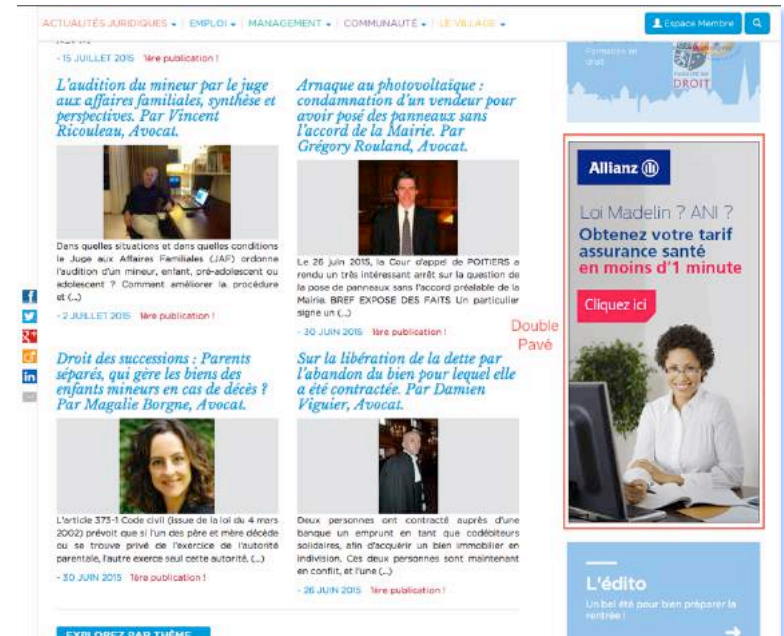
ACTUALITÉS JURIDIQUES ▾ | EMPLOI ▾ | MANAGEMENT ▾ | COMMUNAUTÉ ▾ | LE VILLAGE ▾

Espace Membre

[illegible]

- 15 JUILLET 2015 1ère publication !

L'audition du mineur par le juge aux affaires familiales, synthèse et perspectives. Par Vincent Ricouleau, Avocat.

Dans quelles situations et dans quelles conditions le Juge aux Affaires Familiales (JAF) ordonne l'audition d'un mineur, enfant, pré-adolescent ou adolescent ? Comment améliorer la procédure et (...)

- 2 JUILLET 2015 1ère publication !

Arnaque au photovoltaïque : condamnation d'un vendeur pour avoir posé des panneaux sans l'accord de la Mairie. Par Grégory Rouland, Avocat.

Le 26 juin 2015, la Cour d'appel de POITIERS a rendu un très intéressant arrêt sur la question de la pose de panneaux sans l'accord préalable de la Mairie. BREF EXPOSE DES FAITS Un particulier signe un (...)

- 30 JUIN 2015 1ère publication !

Droit des successions : Parents séparés, qui gère les biens des enfants mineurs en cas de décès ? Par Magalie Borgne, Avocat.

L'article 373-1 Code civil (issue de la loi du 4 mars 2002) prévoit que si l'un des père et mère décède ou se trouve privé de l'exercice de l'autorité parentale, l'autre exerce seul cette autorité. (...)

- 30 JUIN 2015 1ère publication !

Sur la libération de la dette par l'abandon du bien pour lequel elle a été contractée. Par Damien Viguier, Avocat.

Deux personnes ont contracté auprès d'une banque un emprunt en tant que codébiteurs solidaires, afin d'acquérir un bien immobilier en indivision. Ces deux personnes sont maintenant en conflit, et l'une (...)

- 26 JUIN 2015 1ère publication !

EXPLOREZ PAR THÈME

Formation en droit

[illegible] DROIT

Double Pavé

Allianz

Loi Madelin ? ANI ?
Obtenez votre tarif assurance santé en moins d'1 minute

Cliquez ici

L'édito
Un bel été pour bien préparer la rentrée !